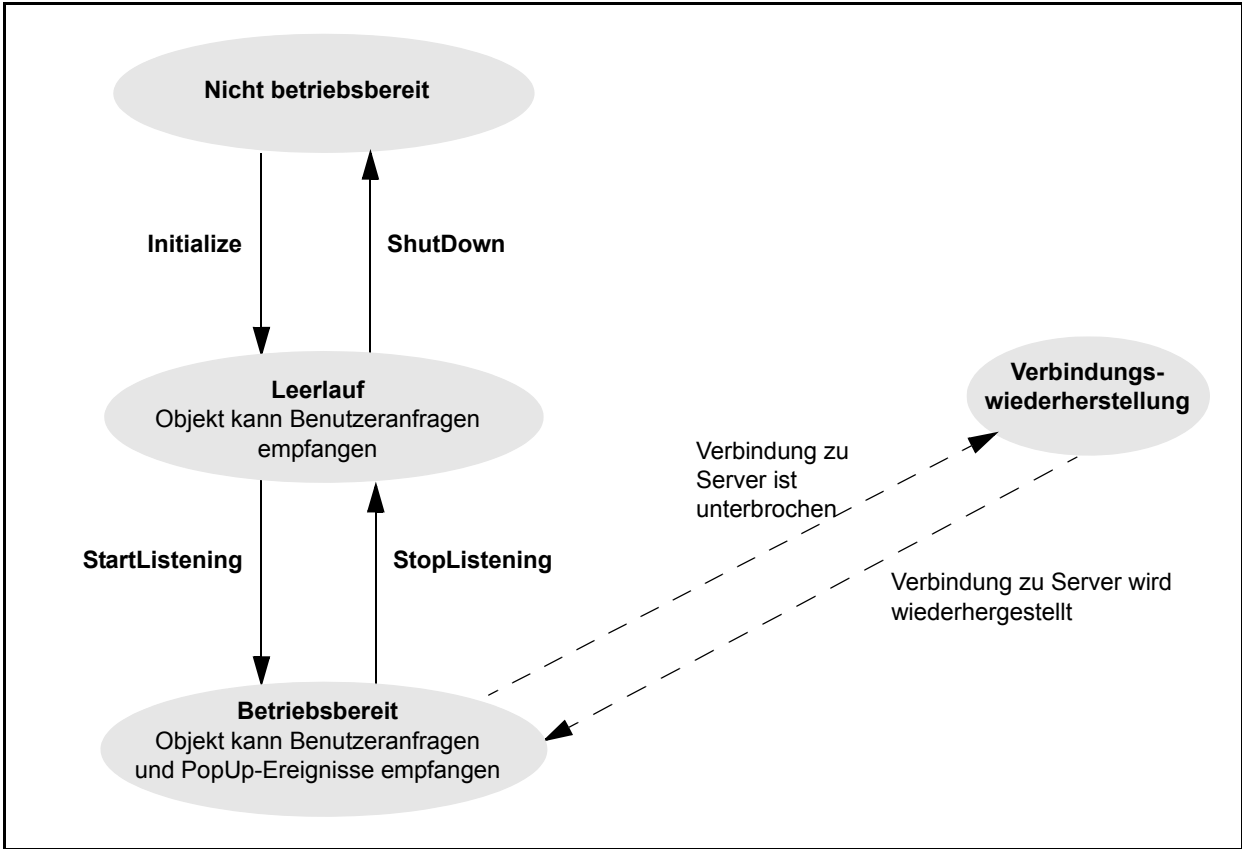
Nicht betriebsbereit

Initialize

ShutDown

Leerlauf
Objekt kann Benutzeranfragen empfangen

Verbindungswiederherstellung

Verbindung zu Server ist unterbrochen

StartListening

StopListening

Verbindung zu Server wird wiederhergestellt

Betriebsbereit
Objekt kann Benutzeranfragen und PopUp-Ereignisse empfangen